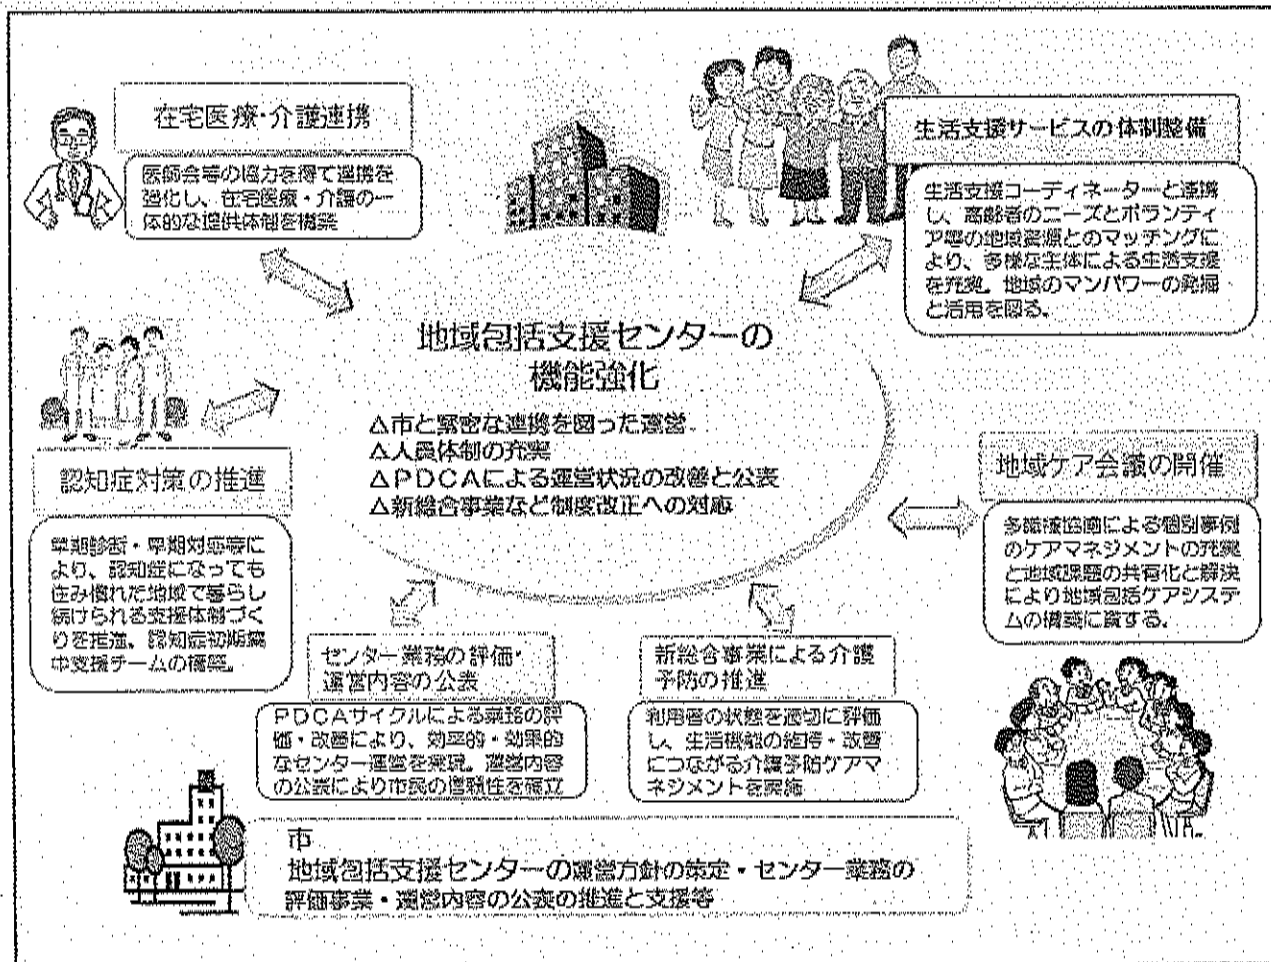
在宅医療・介護連携

医師会等の協力を得て連携を強化し、在宅医療・介護の一体的な提供体制を構築

生活支援サービスの体制整備

生活支援コーディネーターと連携し、高齢者のニーズとボランティア等の地域資源とのマッチングにより、多様な主体による生活支援を充実。地域のマンパワーの発掘と活用を図る。

地域包括支援センターの機能強化

△市と緊密な連携を図った運営
△人員体制の充実
△PDCAによる運営状況の改善と公表
△新総合事業など制度改正への対応

認知症対策の推進

早期診断・早期対応等により、認知症になっても住み慣れた地域で暮らし続けられる支援体制づくりを推進。認知症初期集中支援チームの構築。

地域ケア会議の開催

多職種協働による個別事例のケアマネジメントの充実と地域課題の共有化と解決により地域包括ケアシステムの構築に資する。

センター業務の評価・運営内容の公表

PDCAサイクルによる業務の評価・改善により、効率的・効果的なセンター運営を実現。運営内容の公表により市民の信頼性を確立

新総合事業による介護予防の推進

利用者の状態を適切に評価し、生活機能の維持・改善につながる介護予防ケアマネジメントを実施

市
地域包括支援センターの運営方針の策定・センター業務の評価事業・運営内容の公表の推進と支援等